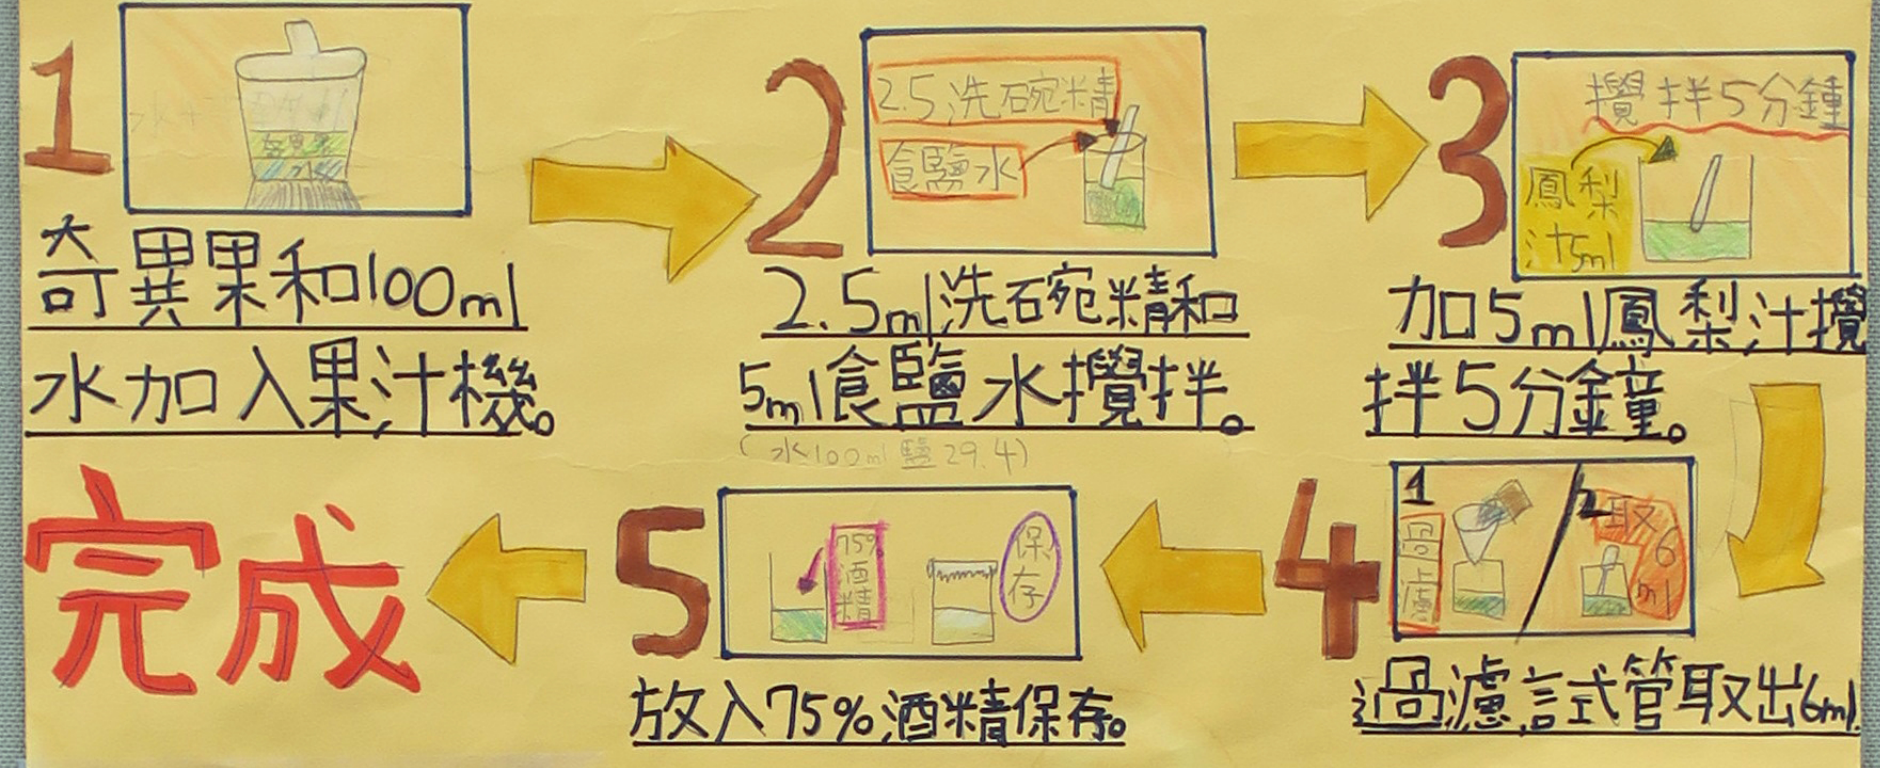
1

水+奇異果
奇異果
水

奇異果和100ml水加入果汁機。

2

2.5洗碗精
食鹽水

2.5ml洗碗精和5ml食鹽水攪拌。
(水100ml 鹽29.4)

3

攪拌5分鐘
鳳梨汁5ml

加5ml鳳梨汁攪拌5分鐘。

4

1 過濾
2 取6ml

過濾試管取出6ml

5

75%酒精
保存

放入75%酒精保存。

完成